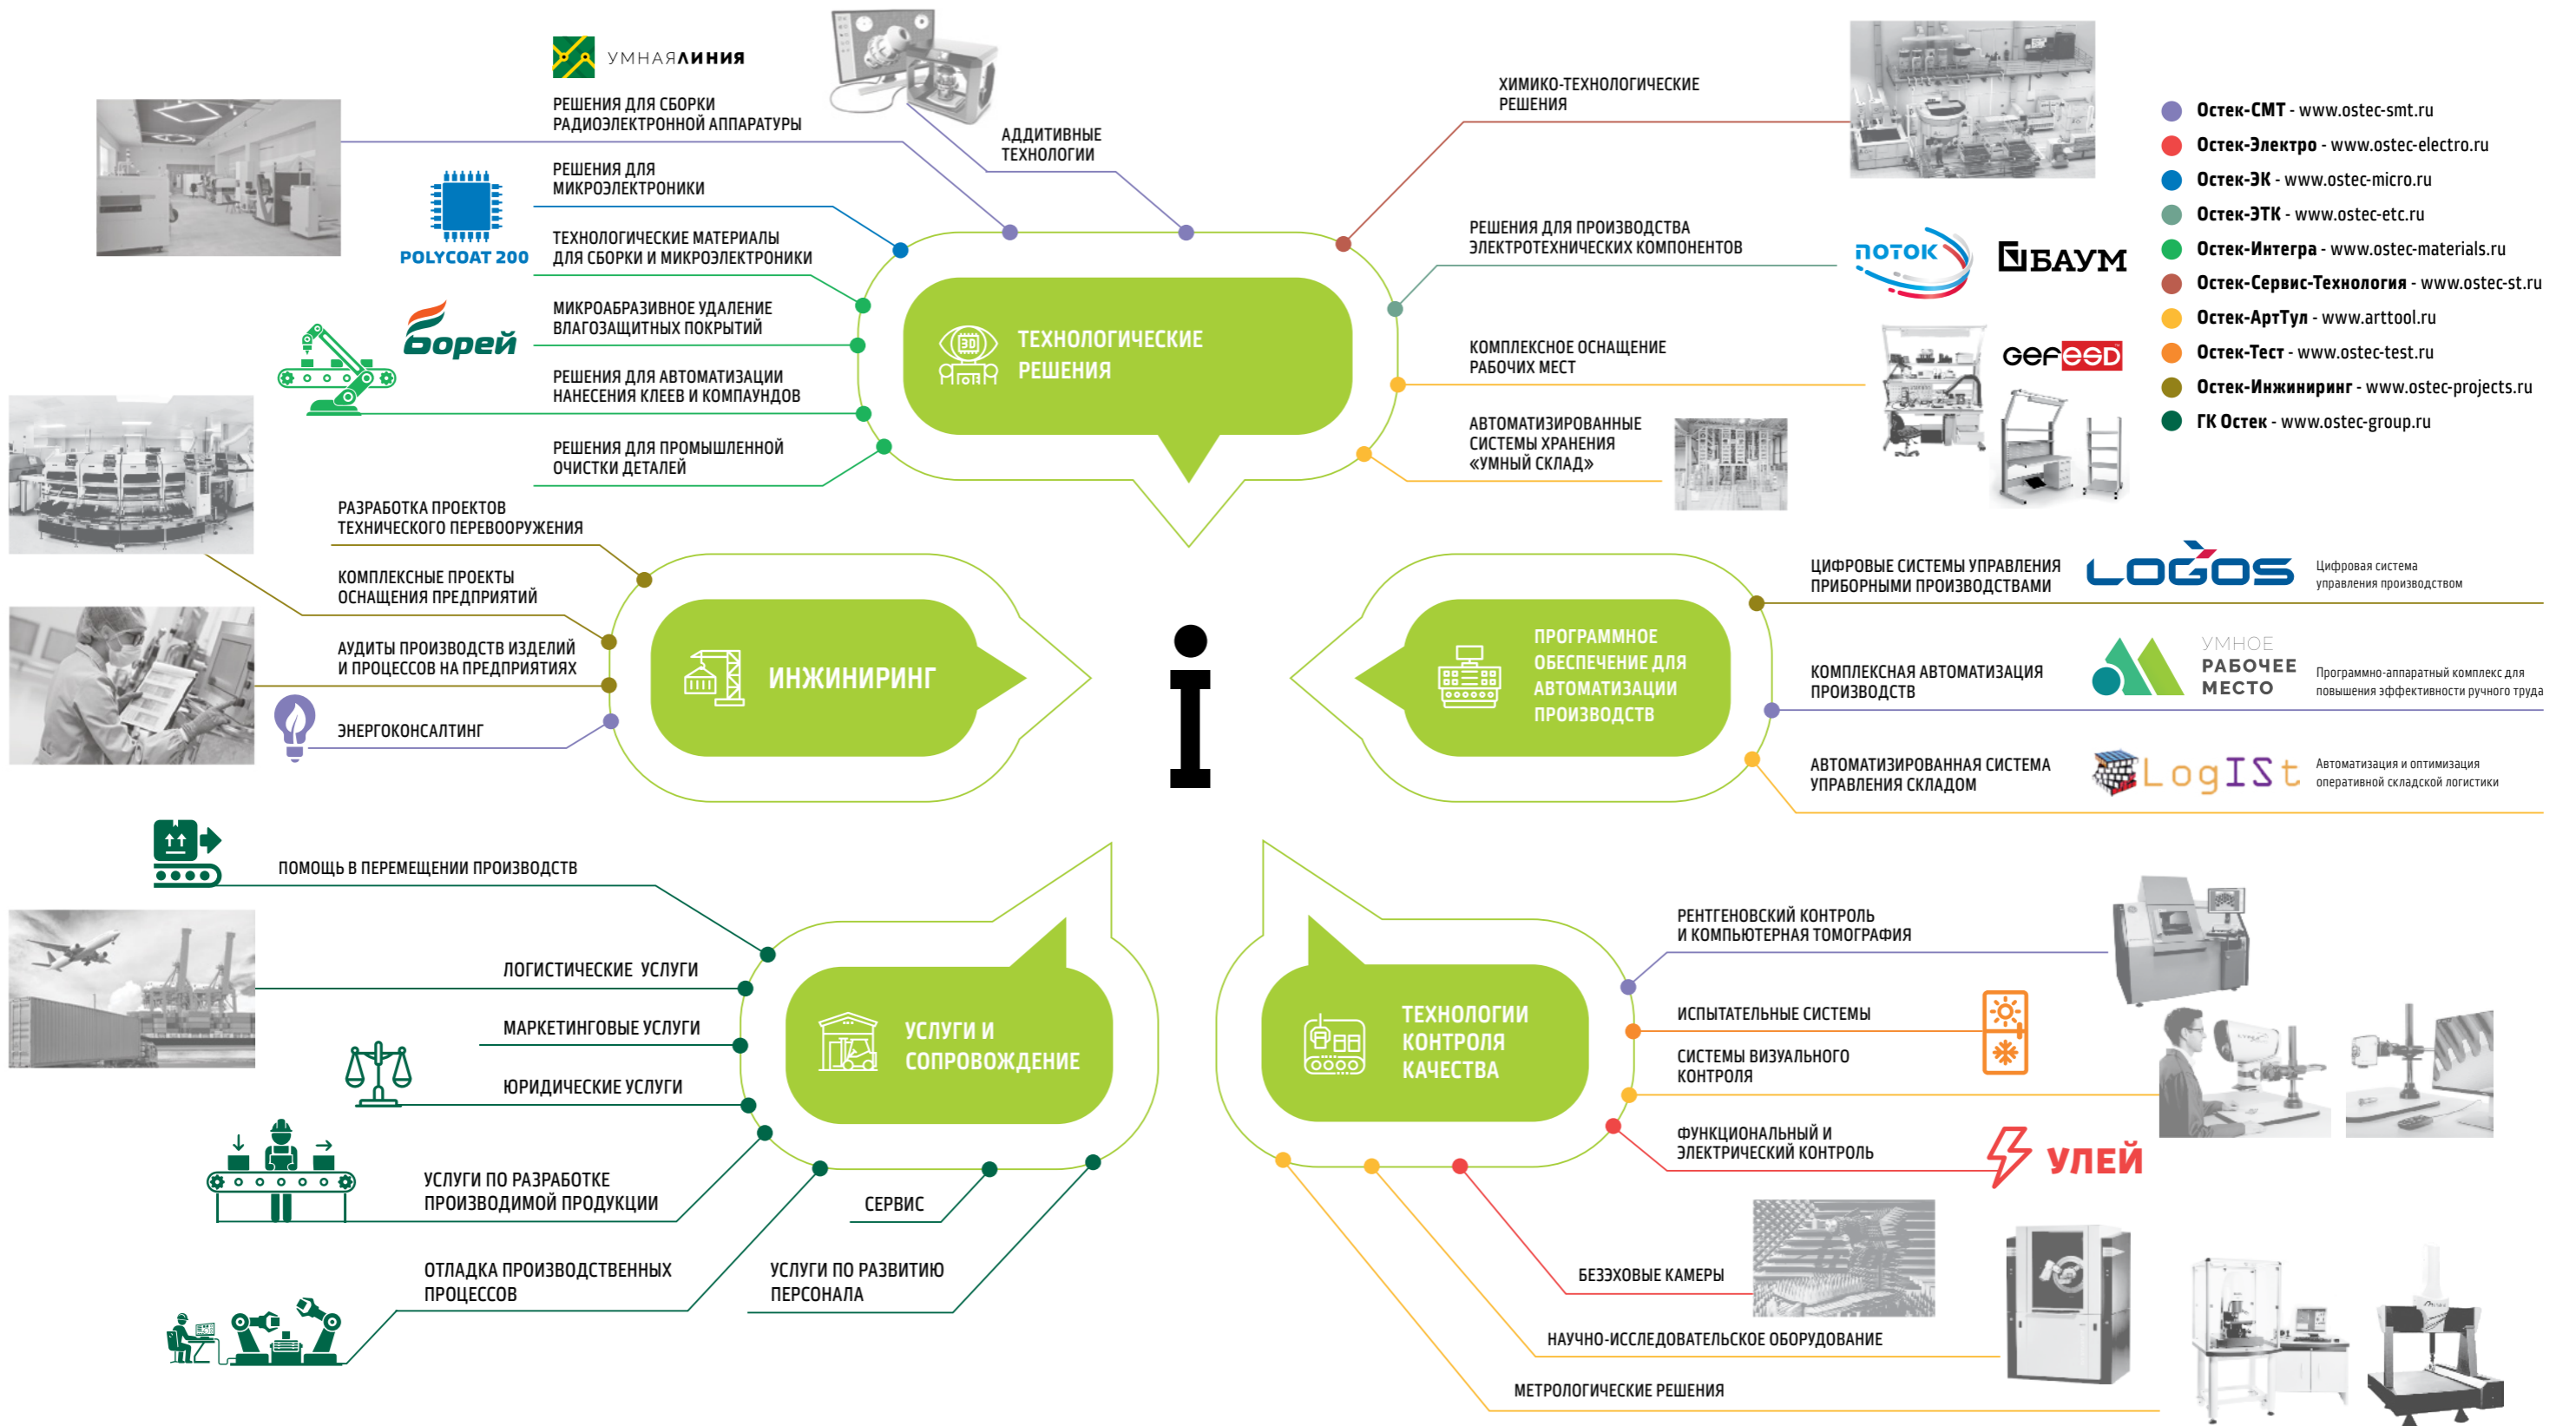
УМНАЯЛИНИЯ

РЕШЕНИЯ ДЛЯ СБОРКИ РАДИОЭЛЕКТРОННОЙ АППАРАТУРЫ

АДДИТИВНЫЕ ТЕХНОЛОГИИ

ХИМИКО-ТЕХНОЛОГИЧЕСКИЕ РЕШЕНИЯ

Остек-СМТ - www.ostec-smt.ru
Остек-Электро - www.ostec-electro.ru
Остек-ЭК - www.ostec-micro.ru
Остек-ЭТК - www.ostec-etc.ru
Остек-Интегра - www.ostec-materials.ru
Остек-Сервис-Технология - www.ostec-st.ru
Остек-АртТул - www.arttool.ru
Остек-Тест - www.ostec-test.ru
Остек-Инжиниринг - www.ostec-projects.ru
ГК Остек - www.ostec-group.ru

POLYCOAT 200

РЕШЕНИЯ ДЛЯ МИКРОЭЛЕКТРОНИКИ

ТЕХНОЛОГИЧЕСКИЕ МАТЕРИАЛЫ ДЛЯ СБОРКИ И МИКРОЭЛЕКТРОНИКИ

МИКРОАБРАЗИВНОЕ УДАЛЕНИЕ ВЛАГОЗАЩИТНЫХ ПОКРЫТИЙ

Борей

РЕШЕНИЯ ДЛЯ АВТОМАТИЗАЦИИ НАНЕСЕНИЯ КЛЕЕВ И КОМПАУНДОВ

РЕШЕНИЯ ДЛЯ ПРОМЫШЛЕННОЙ ОЧИСТКИ ДЕТАЛЕЙ

ТЕХНОЛОГИЧЕСКИЕ РЕШЕНИЯ

РЕШЕНИЯ ДЛЯ ПРОИЗВОДСТВА ЭЛЕКТРОТЕХНИЧЕСКИХ КОМПОНЕНТОВ

ПОТОК

БАУМ

КОМПЛЕКСНОЕ ОСНАЩЕНИЕ РАБОЧИХ МЕСТ

GEFESD

АВТОМАТИЗИРОВАННЫЕ СИСТЕМЫ ХРАНЕНИЯ «УМНЫЙ СКЛАД»

РАЗРАБОТКА ПРОЕКТОВ ТЕХНИЧЕСКОГО ПЕРЕВООРУЖЕНИЯ

КОМПЛЕКСНЫЕ ПРОЕКТЫ ОСНАЩЕНИЯ ПРЕДПРИЯТИЙ

АУДИТЫ ПРОИЗВОДСТВ ИЗДЕЛИЙ И ПРОЦЕССОВ НА ПРЕДПРИЯТИЯХ

ЭНЕРГОКОНСАЛТИНГ

ИНЖИНИРИНГ

i

ПРОГРАММНОЕ ОБЕСПЕЧЕНИЕ ДЛЯ АВТОМАТИЗАЦИИ ПРОИЗВОДСТВ

ЦИФРОВЫЕ СИСТЕМЫ УПРАВЛЕНИЯ ПРИБОРНЫМИ ПРОИЗВОДСТВАМИ

LOGOS

Цифровая система управления производством

КОМПЛЕКСНАЯ АВТОМАТИЗАЦИЯ ПРОИЗВОДСТВ

УМНОЕ РАБОЧЕЕ МЕСТО

Программно-аппаратный комплекс для повышения эффективности ручного труда

АВТОМАТИЗИРОВАННАЯ СИСТЕМА УПРАВЛЕНИЯ СКЛАДОМ

LogISt

Автоматизация и оптимизация оперативной складской логистики

ПОМОЩЬ В ПЕРЕМЕЩЕНИИ ПРОИЗВОДСТВ

ЛОГИСТИЧЕСКИЕ УСЛУГИ

МАРКЕТИНГОВЫЕ УСЛУГИ

ЮРИДИЧЕСКИЕ УСЛУГИ

УСЛУГИ И СОПРОВОЖДЕНИЕ

УСЛУГИ ПО РАЗРАБОТКЕ ПРОИЗВОДИМОЙ ПРОДУКЦИИ

СЕРВИС

ОТЛАДКА ПРОИЗВОДСТВЕННЫХ ПРОЦЕССОВ

УСЛУГИ ПО РАЗВИТИЮ ПЕРСОНАЛА

ТЕХНОЛОГИИ КОНТРОЛЯ КАЧЕСТВА

РЕНТГЕНОВСКИЙ КОНТРОЛЬ И КОМПЬЮТЕРНАЯ ТОМОГРАФИЯ

ИСПЫТАТЕЛЬНЫЕ СИСТЕМЫ

СИСТЕМЫ ВИЗУАЛЬНОГО КОНТРОЛЯ

ФУНКЦИОНАЛЬНЫЙ И ЭЛЕКТРИЧЕСКИЙ КОНТРОЛЬ

УЛЕЙ

БЕЗЭХОВЫЕ КАМЕРЫ

НАУЧНО-ИССЛЕДОВАТЕЛЬСКОЕ ОБОРУДОВАНИЕ

МЕТРОЛОГИЧЕСКИЕ РЕШЕНИЯ